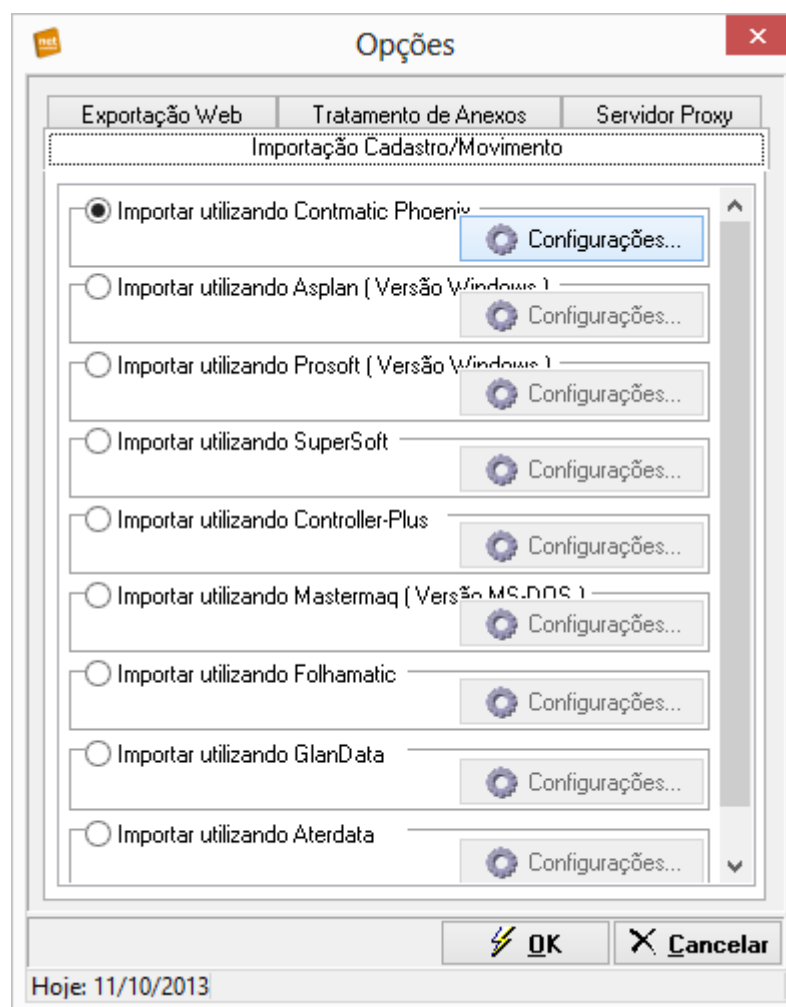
net

Opções

Exportação Web | Tratamento de Anexos | Servidor Proxy

Importação Cadastro/Movimento

Importar utilizando Contmatic Phoenix
Configurações...

Importar utilizando Asplan ( Versão Windows )
Configurações...

Importar utilizando Prosoft ( Versão Windows )
Configurações...

Importar utilizando SuperSoft
Configurações...

Importar utilizando Controller-Plus
Configurações...

Importar utilizando Mastermaq ( Versão MS-DOS )
Configurações...

Importar utilizando Folhamatic
Configurações...

Importar utilizando GlanData
Configurações...

Importar utilizando Aterdata
Configurações...

OK
Cancelar

Hoje: 11/10/2013